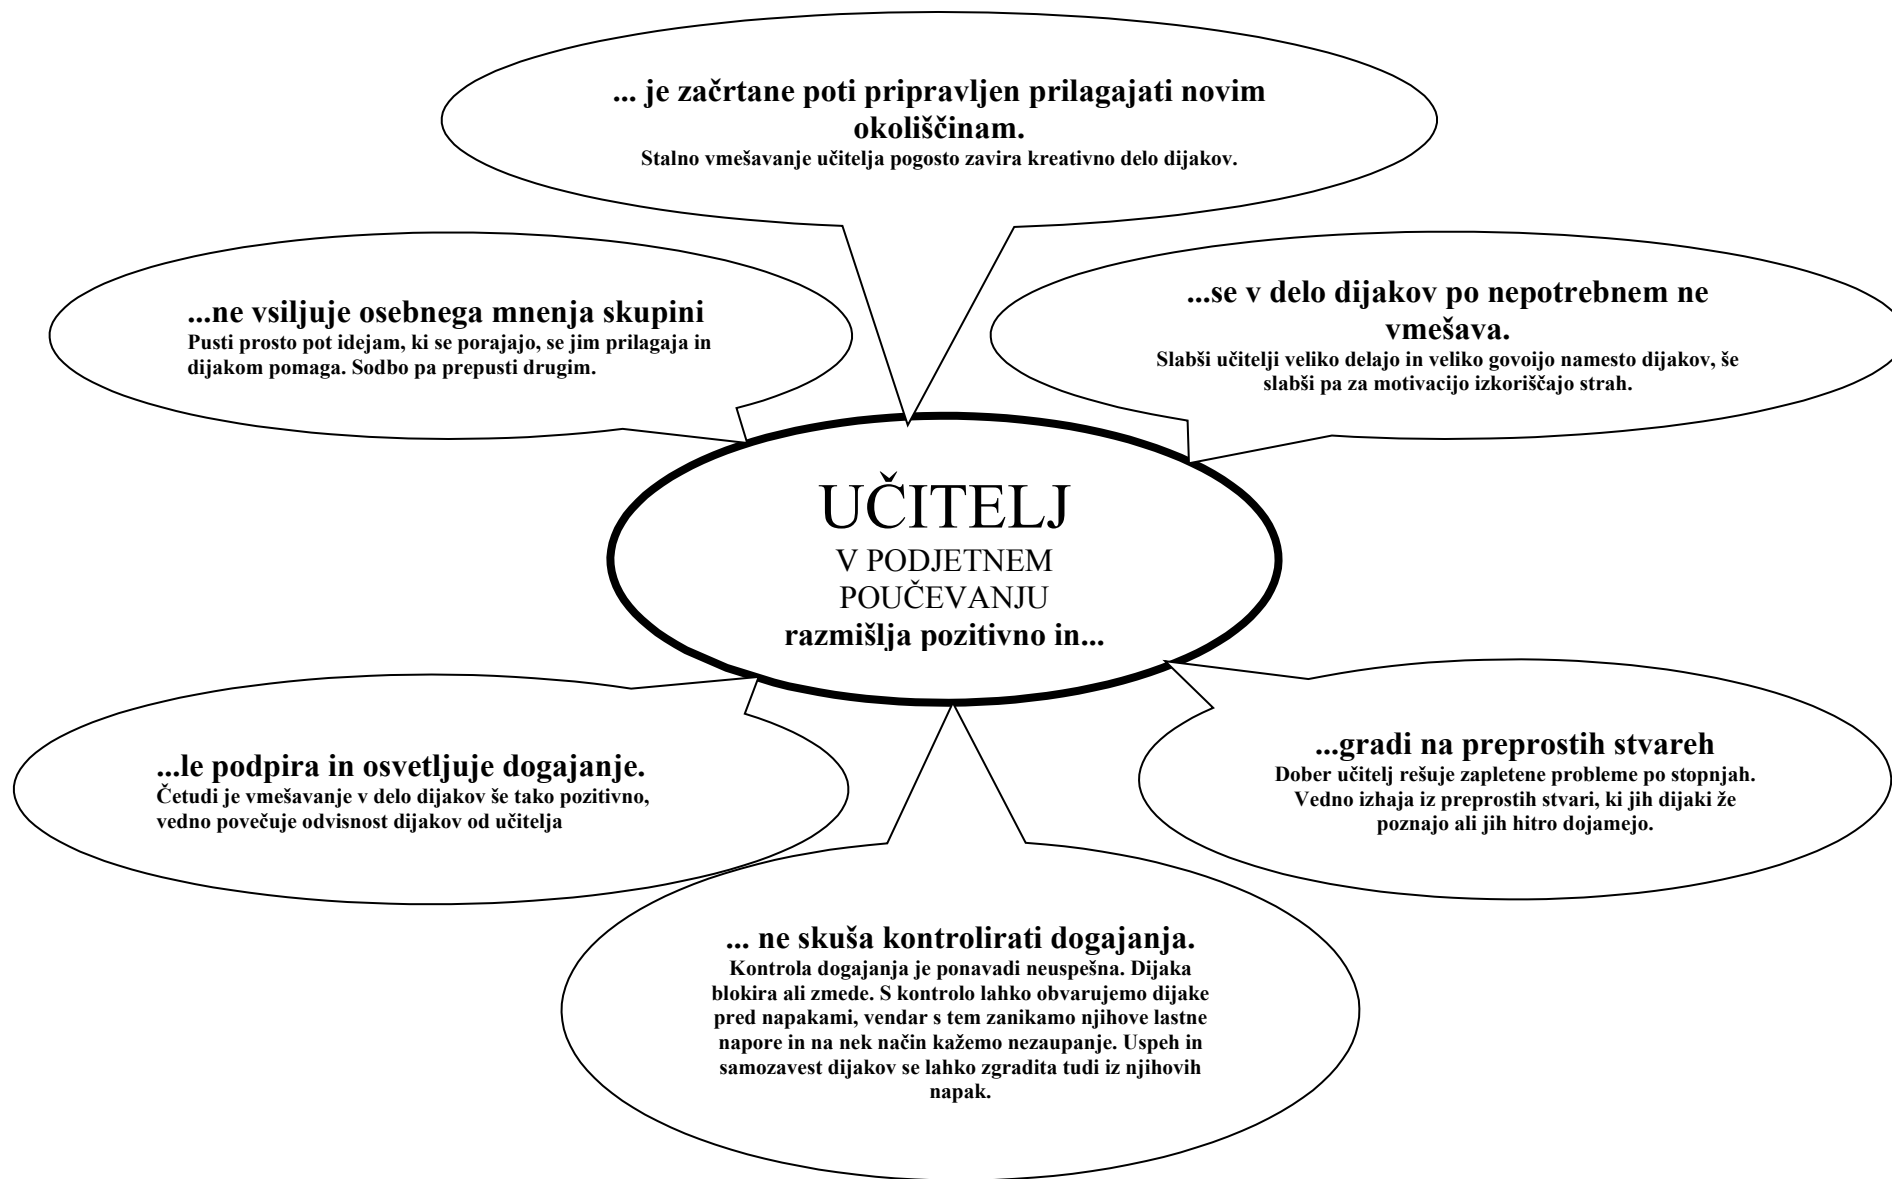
... je začrtane poti pripravljen prilagajati novim okoliščinam.
Stalno vmešavanje učitelja pogosto zavira kreativno delo dijakov.

...ne vsiljuje osebnega mnenja skupini
Pusti prosto pot idejam, ki se porajajo, se jim prilagaja in dijakom pomaga. Sodbo pa prepusti drugim.

...se v delo dijakov po nepotrebnem ne vmešava.
Slabši učitelji veliko delajo in veliko govoijo namesto dijakov, še slabši pa za motivacijo izkoriščajo strah.

UČITELJ
V PODJETNEM POUČEVANJU
razmišlja pozitivno in...

...le podpira in osvetljuje dogajanje.
Četudi je vmešavanje v delo dijakov še tako pozitivno, vedno povečuje odvisnost dijakov od učitelja

...gradi na preprostih stvareh
Dober učitelj rešuje zapletene probleme po stopnjah. Vedno izhaja iz preprostih stvari, ki jih dijaki že poznajo ali jih hitro dojamejo.

... ne skuša kontrolirati dogajanja.
Kontrola dogajanja je ponavadi neuspešna. Dijaka blokira ali zmede. S kontrolo lahko obvarujemo dijake pred napakami, vendar s tem zanikamo njihove lastne napore in na nek način kažemo nezaupanje. Uspeh in samozavest dijakov se lahko zgradita tudi iz njihovih napak.